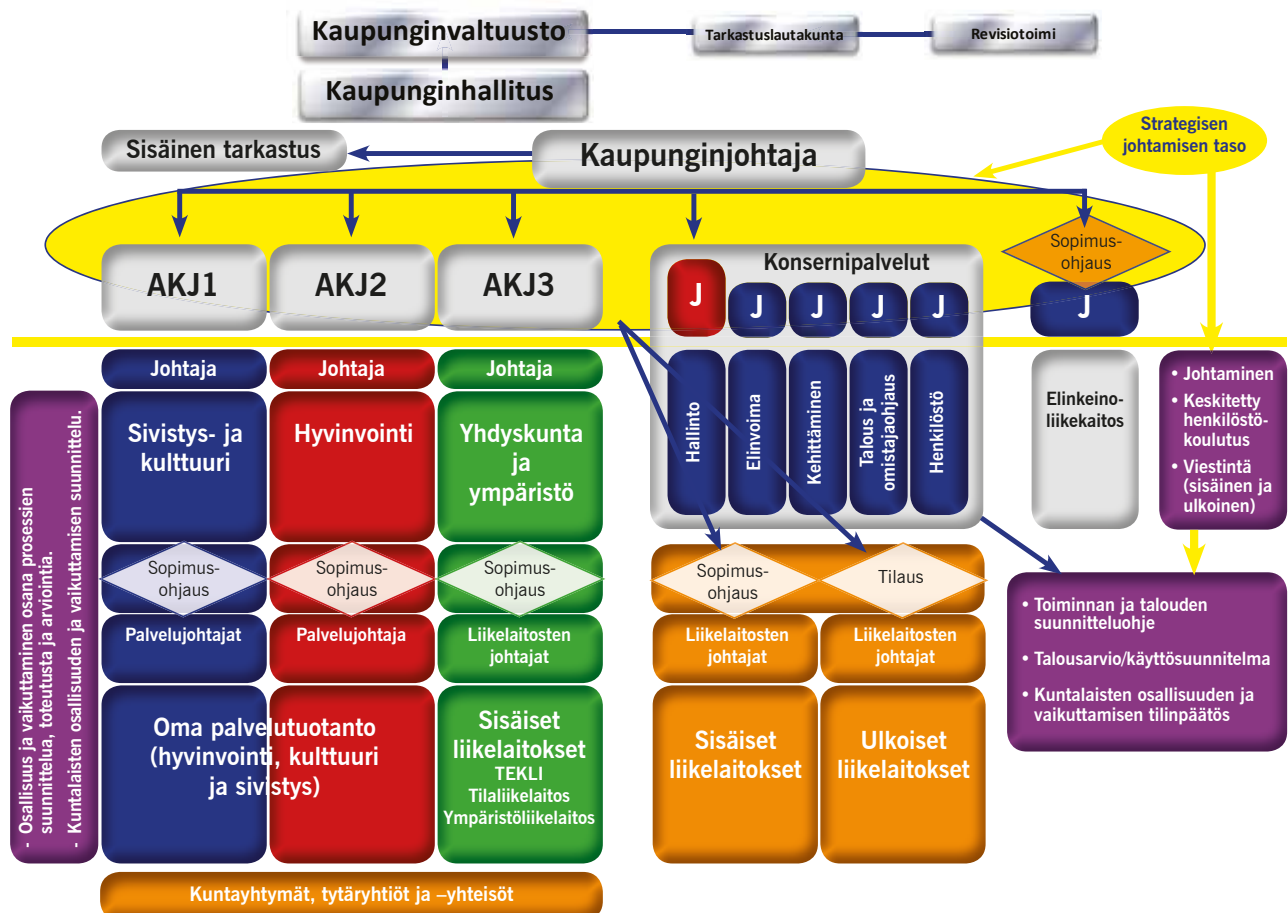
Kaupunginvaltuusto

Tarkastuslautakunta

Revisiotoimi

Kaupunginhallitus

Sisäinen tarkastus

Kaupunginjohtaja

Strategisen johtamisen taso

AKJ1

AKJ2

AKJ3

Konsernipalvelut

J

J

J

J

J

Sopimus-ohjaus

J

Johtaja

Johtaja

Johtaja

- Osallisuus ja vaikuttaminen osana prosessien suunnittelua, toteutusta ja arviointia.
- Kuntalaisten osallisuuden ja vaikuttamisen suunnittelu.

Sivistys- ja kulttuuri

Hyvinvointi

Yhdyskunta ja ympäristö

Hallinto

Elinvoima

Kehittäminen

Talous ja omistajaohjaus

Henkilöstö

Elinkeino-liikekaitos

• Johtaminen
• Keskitetty henkilöstö-koulutus
• Viestintä (sisäinen ja ulkoinen)

Sopimus-ohjaus

Sopimus-ohjaus

Sopimus-ohjaus

Sopimus-ohjaus

Tilaus

Palvelujohtajat

Palvelujohtaja

Liikelaitosten johtajat

Liikelaitosten johtajat

Liikelaitosten johtajat

• Toiminnan ja talouden suunnitteluohje

• Talousarvio/käyttösuunnitelma

• Kuntalaisten osallisuuden ja vaikuttamisen tilinpäätös

Oma palvelutuotanto (hyvinvointi, kulttuuri ja sivistys)

Sisäiset liikelaitokset
TEKLI
Tilaliikelaitos
Ympäristöliikelaitos

Sisäiset liikelaitokset

Ulkoiset liikelaitokset

Kuntayhtymät, tytäryhtiöt ja –yhteisöt